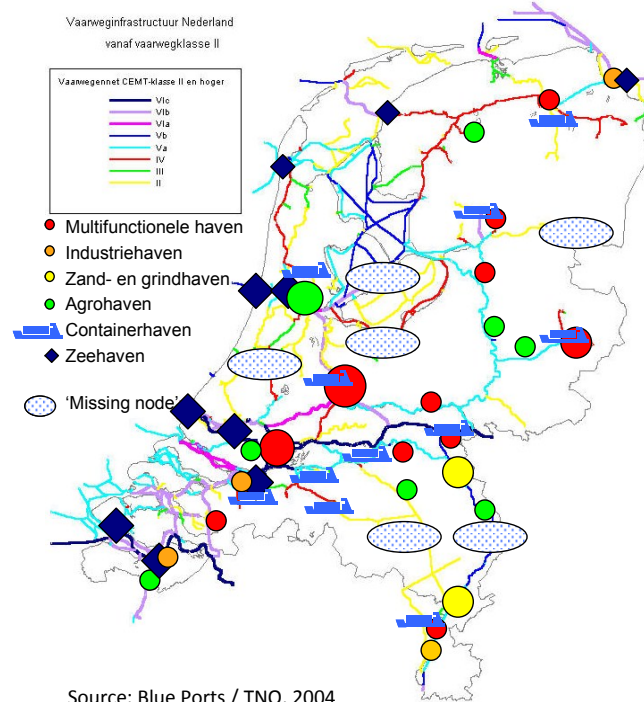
Vaarweginfrastructuur Nederland
vanaf vaarwegklasse II

Vaarwegennet CEMT-klasse II en hoger
VIc
VIb
VIa
Vb
Va
IV
III
II

Multifunctionele haven
Industriehaven
Zand- en grindhaven
Agrohaven
Containerhaven
Zeehaven
'Missing node'

Source: Blue Ports / TNO, 2004